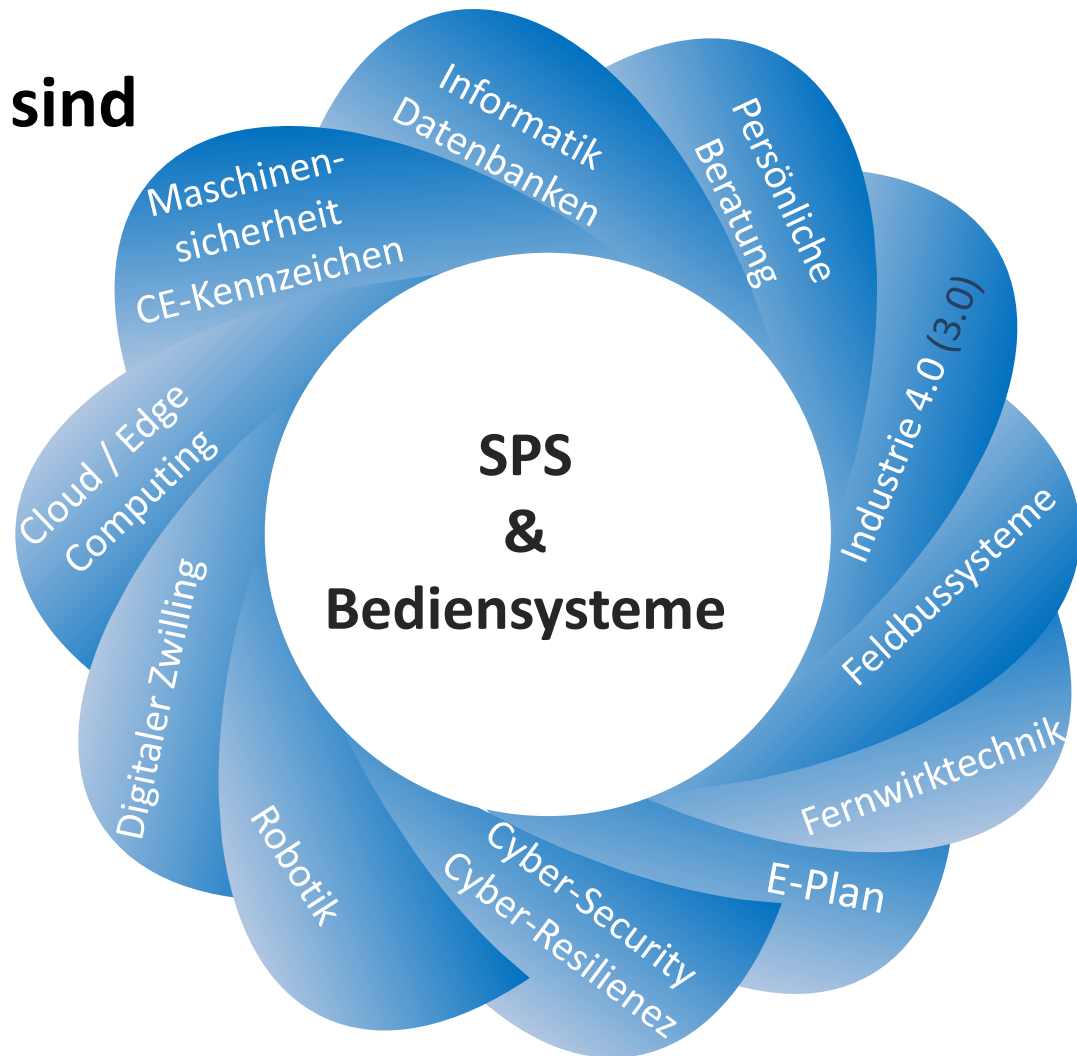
sind

Informatik Datenbanken

Persönliche Beratung

Industrie 4.0 (3.0)

Feldbussysteme

Fernwirktechnik

E-Plan

Cyber-Security Cyber-Resilienez

Robotik

Digitaler Zwilling

Cloud / Edge Computing

Maschinensicherheit CE-Kennzeichen

SPS & Bediensysteme